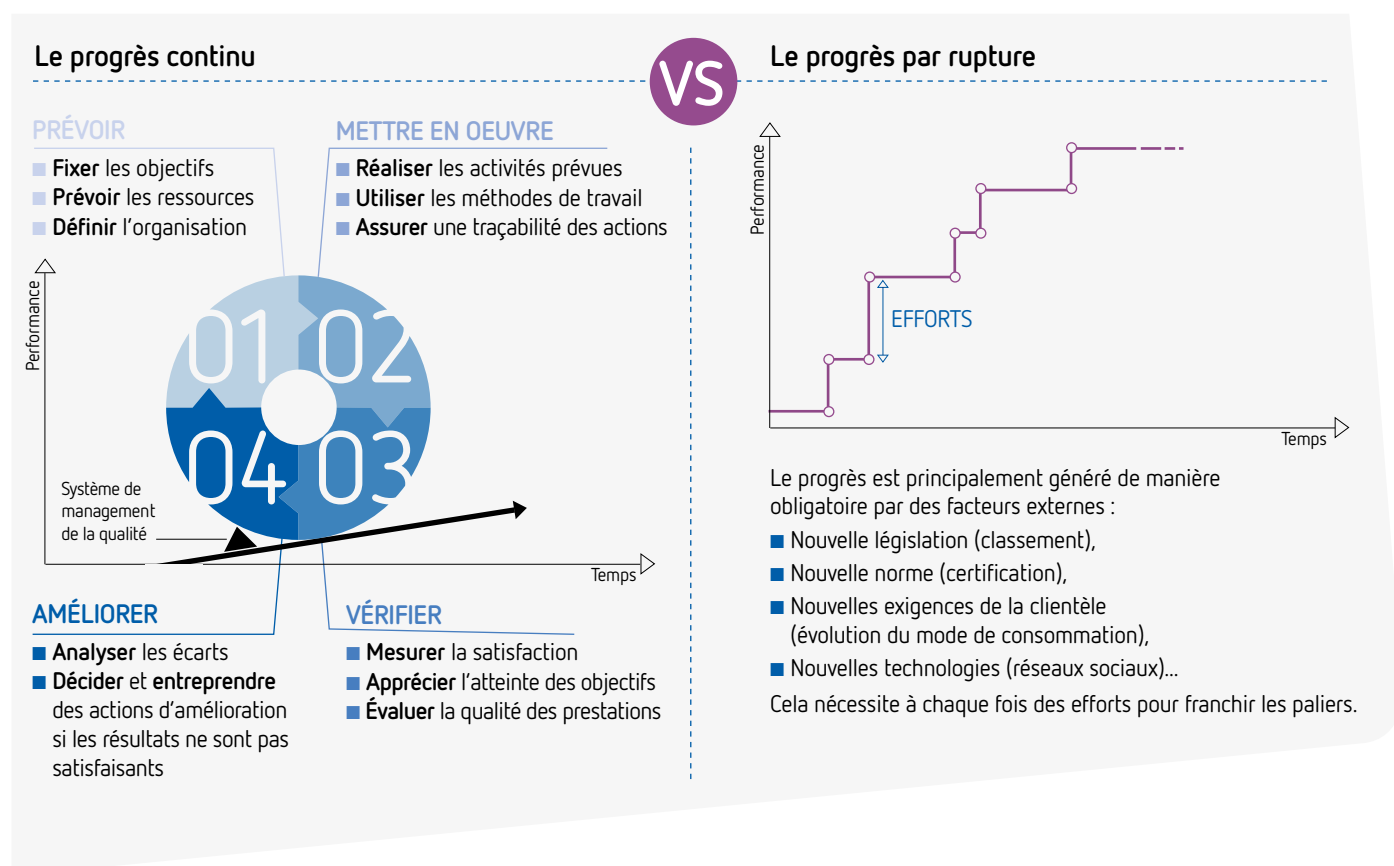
Le progrès continu

VS

Le progrès par rupture

PRÉVOIR

■ **Fixer** les objectifs
■ **Prévoir** les ressources
■ **Définir** l'organisation

METTRE EN OEUVRE

■ **Réaliser** les activités prévues
■ **Utiliser** les méthodes de travail
■ **Assurer** une traçabilité des actions

Performance

01 02
04 03

Système de management de la qualité

Temps

AMÉLIORER

■ **Analyser** les écarts
■ **Décider** et **entreprendre** des actions d'amélioration si les résultats ne sont pas satisfaisants

VÉRIFIER

■ **Mesurer** la satisfaction
■ **Apprécier** l'atteinte des objectifs
■ **Évaluer** la qualité des prestations

Performance

EFFORTS

Temps

Le progrès est principalement généré de manière obligatoire par des facteurs externes :

■ Nouvelle législation (classement),
■ Nouvelle norme (certification),
■ Nouvelles exigences de la clientèle (évolution du mode de consommation),
■ Nouvelles technologies (réseaux sociaux)...

Cela nécessite à chaque fois des efforts pour franchir les paliers.